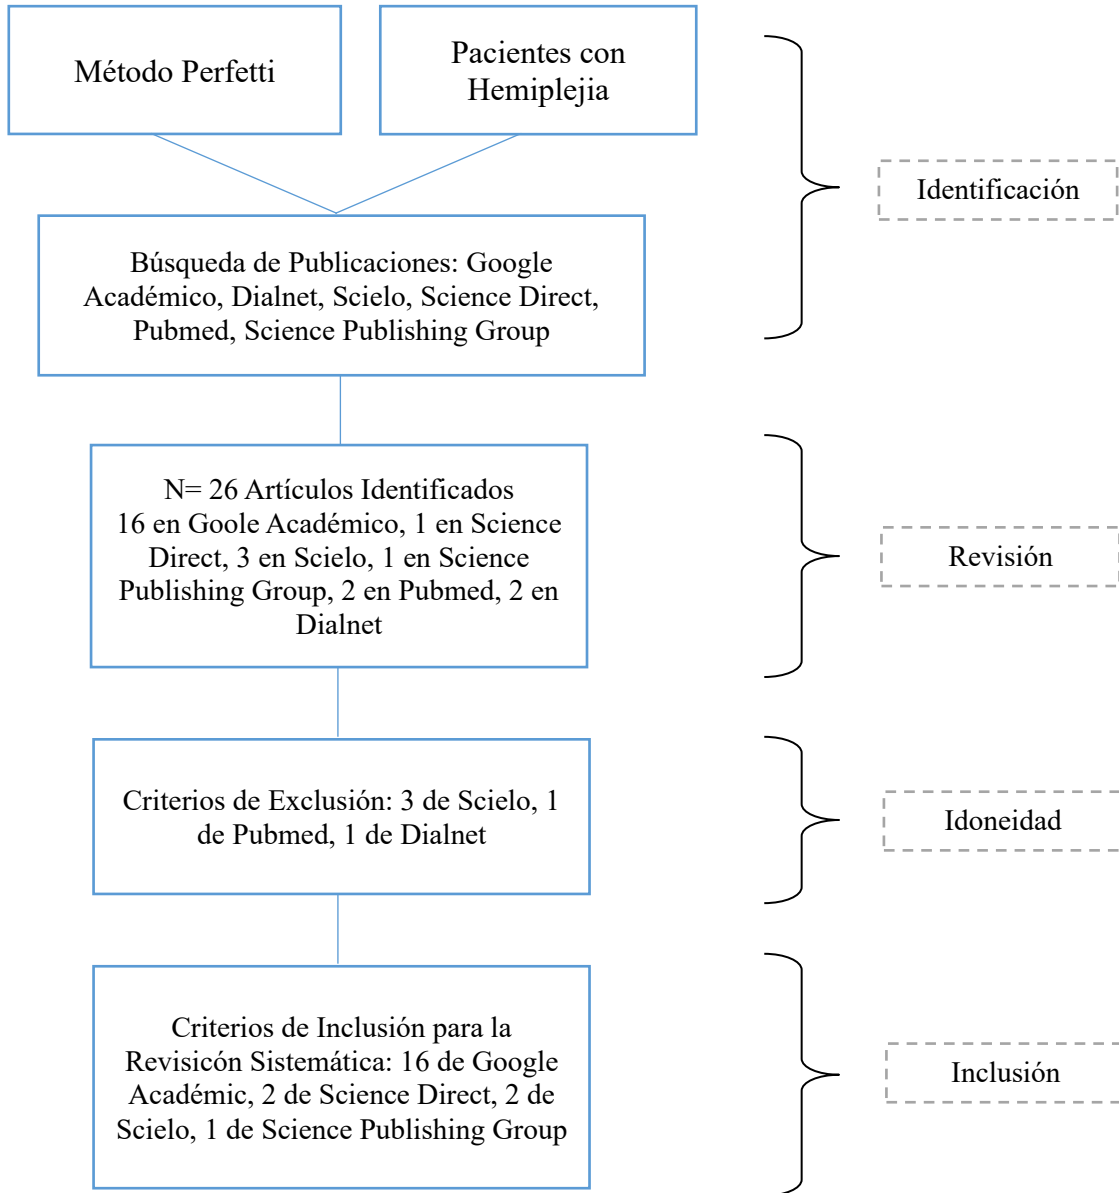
Método Perfetti

Pacientes con Hemiplejia

Identificación

Búsqueda de Publicaciones: Google Académico, Dialnet, Scielo, Science Direct, Pubmed, Science Publishing Group

N= 26 Artículos Identificados
16 en Goole Académico, 1 en Science Direct, 3 en Scielo, 1 en Science Publishing Group, 2 en Pubmed, 2 en Dialnet

Revisión

Criterios de Exclusión: 3 de Scielo, 1 de Pubmed, 1 de Dialnet

Idoneidad

Criterios de Inclusión para la Revisicón Sistemática: 16 de Google Académic, 2 de Science Direct, 2 de Scielo, 1 de Science Publishing Group

Inclusión